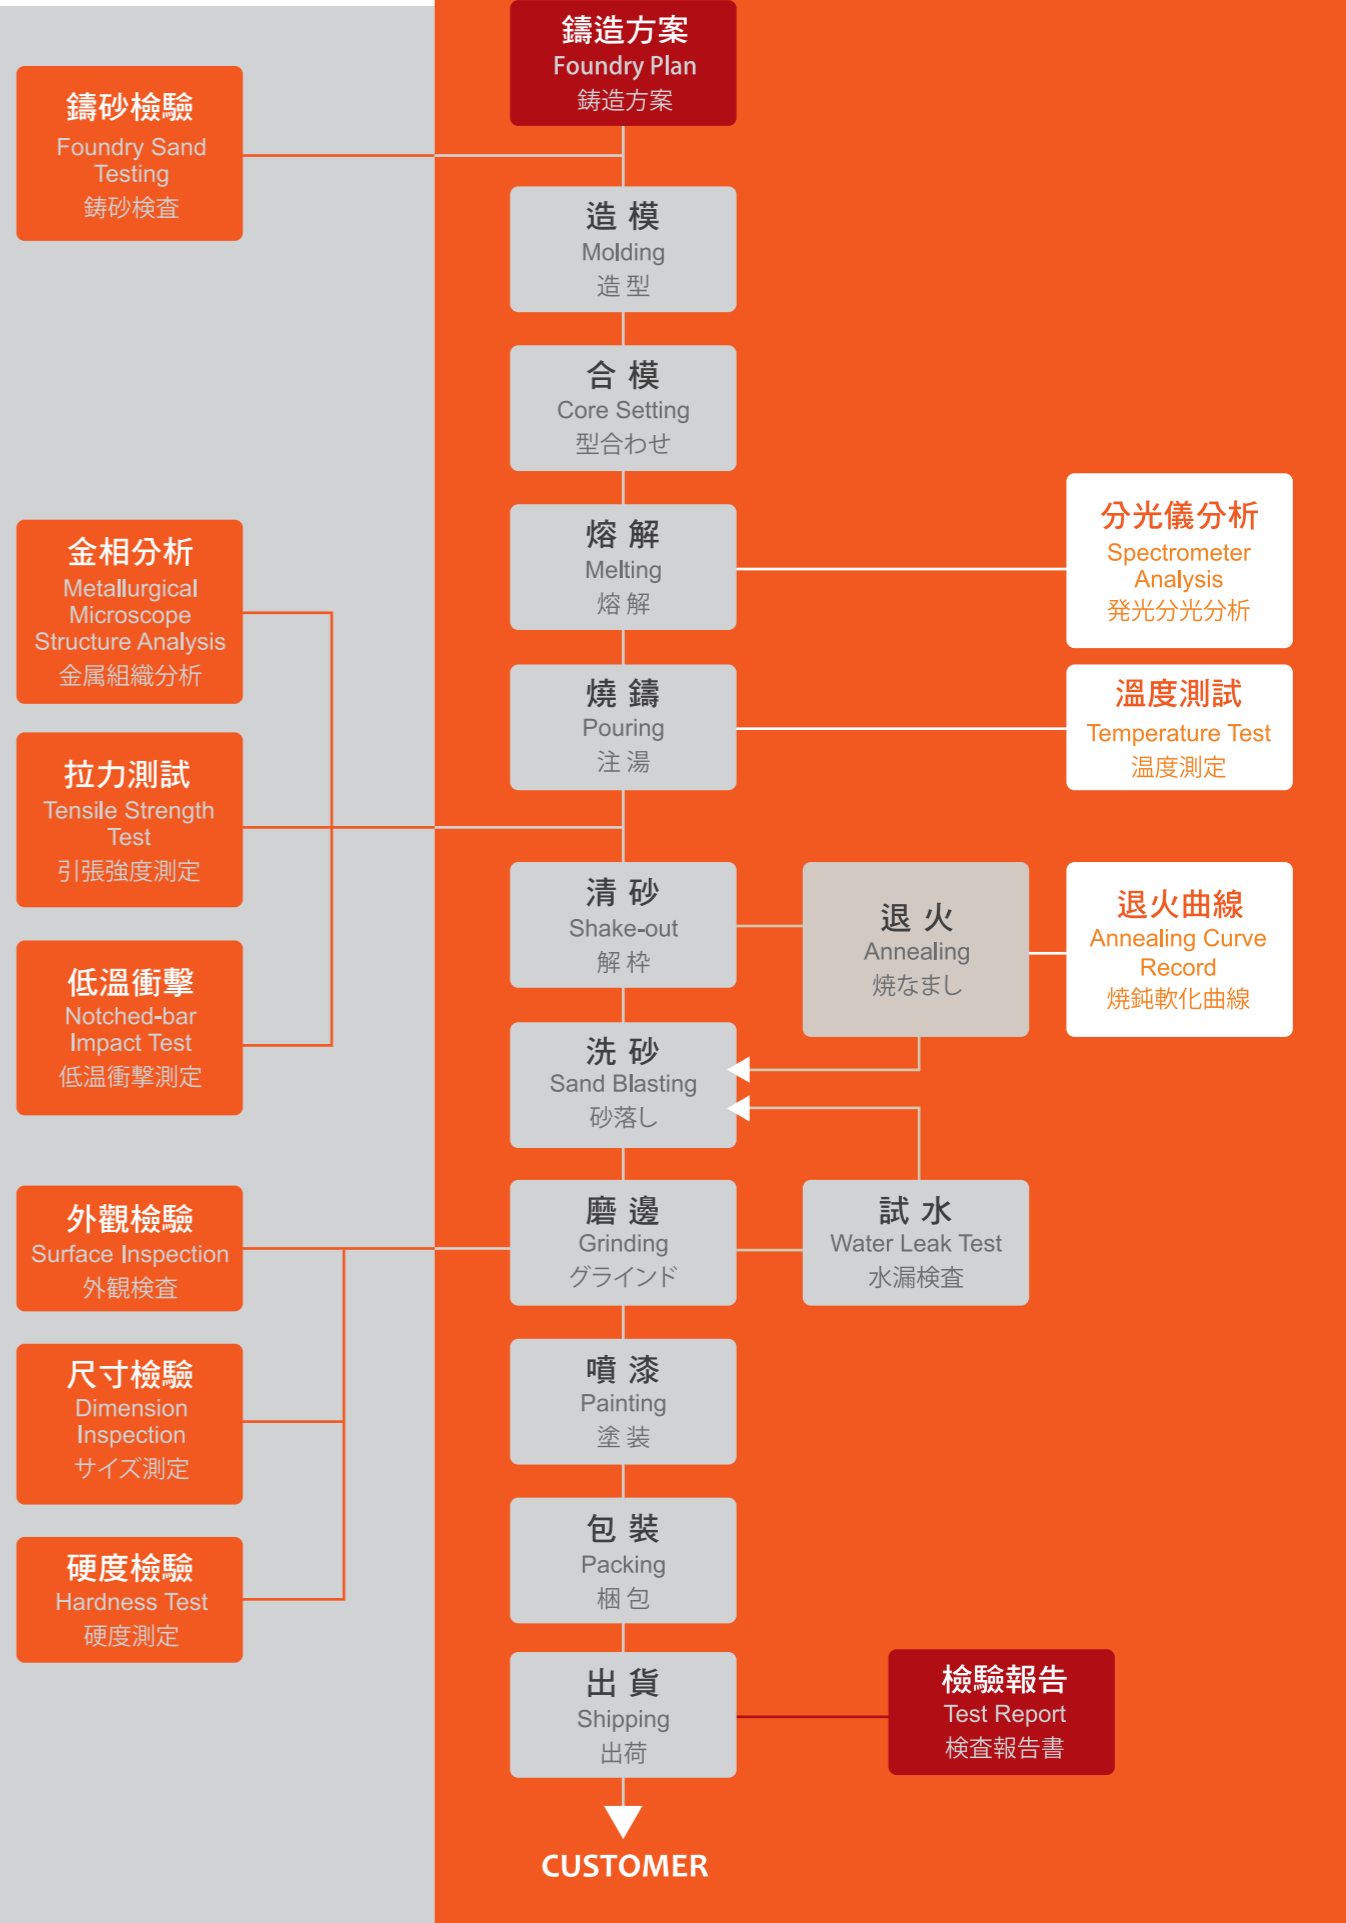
鑄造方案
Foundry Plan
鋳造方案

鑄砂檢驗
Foundry Sand Testing
鋳砂検査

造 模
Molding
造 型

合 模
Core Setting
型合わせ

熔 解
Melting
熔 解

分光儀分析
Spectrometer Analysis
発光分光分析

金相分析
Metallurgical Microscope Structure Analysis
金属組織分析

燒 鑄
Pouring
注 湯

溫度測試
Temperature Test
温度測定

拉力測試
Tensile Strength Test
引張強度測定

清 砂
Shake-out
解 枠

退 火
Annealing
焼なまし

退火曲線
Annealing Curve Record
焼鈍軟化曲線

低溫衝擊
Notched-bar Impact Test
低温衝撃測定

洗 砂
Sand Blasting
砂落し

外觀檢驗
Surface Inspection
外観検査

磨 邊
Grinding
グラインド

試 水
Water Leak Test
水漏検査

尺寸檢驗
Dimension Inspection
サイズ測定

噴 漆
Painting
塗 装

硬度檢驗
Hardness Test
硬度測定

包 裝
Packing
梱 包

出 貨
Shipping
出荷

檢驗報告
Test Report
検査報告書

CUSTOMER